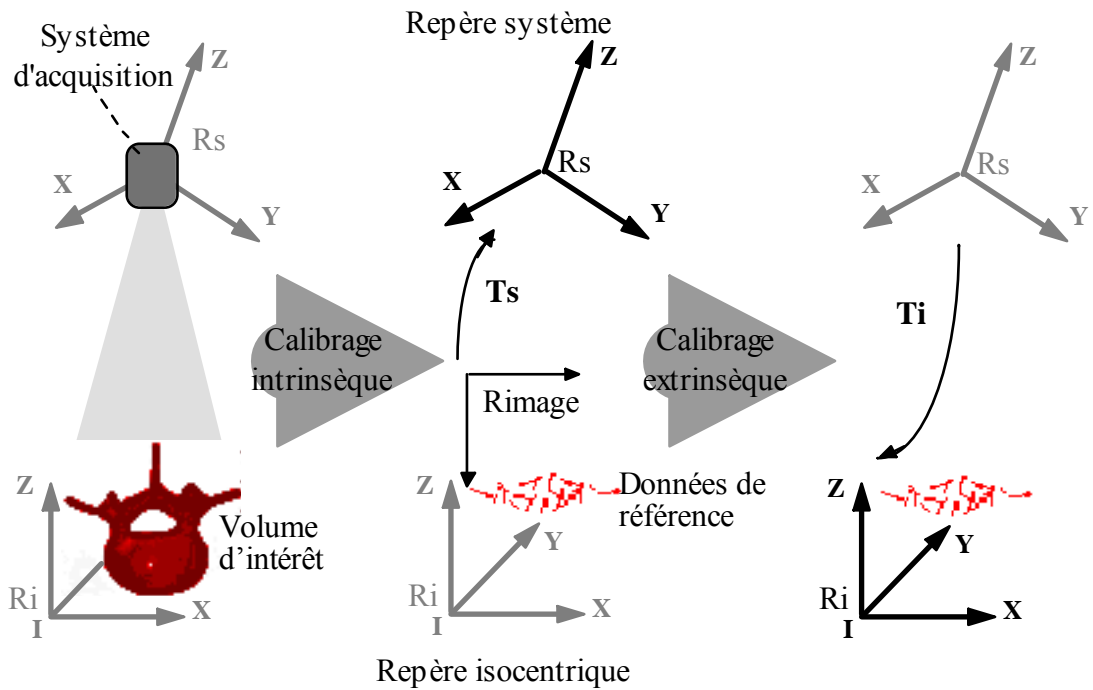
Système d'acquisition

Z

Rs

X

Y

Repère système

Z

X

Rs

Y

Ts

Calibrage intrinsèque

Rimage

Z

Données de référence

Y

Ri

I

X

Repère isocentrique

Z

Volume d'intérêt

Ri

I

X

Calibrage extrinsèque

Z

Rs

X

Y

Ti

Z

Y

Ri

I

X